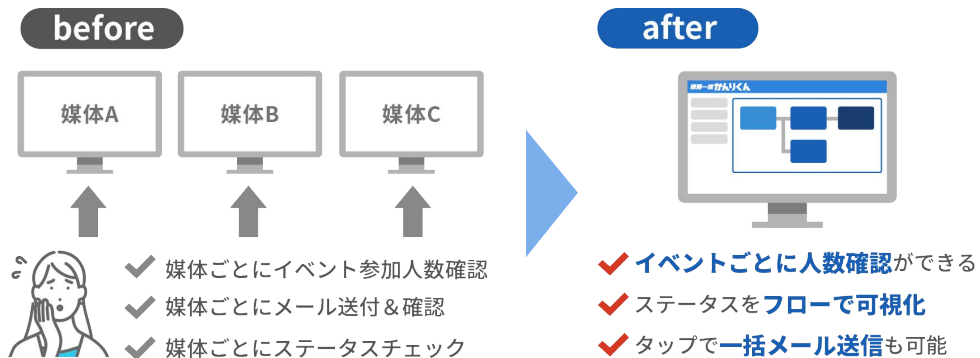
before

媒体A

媒体B

媒体C

媒体ごとにイベント参加人数確認

媒体ごとにメール送付＆確認

媒体ごとにステータスチェック

after

かんりくん

イベントごとに人数確認ができる

ステータスをフローで可視化

タップで一括メール送信も可能